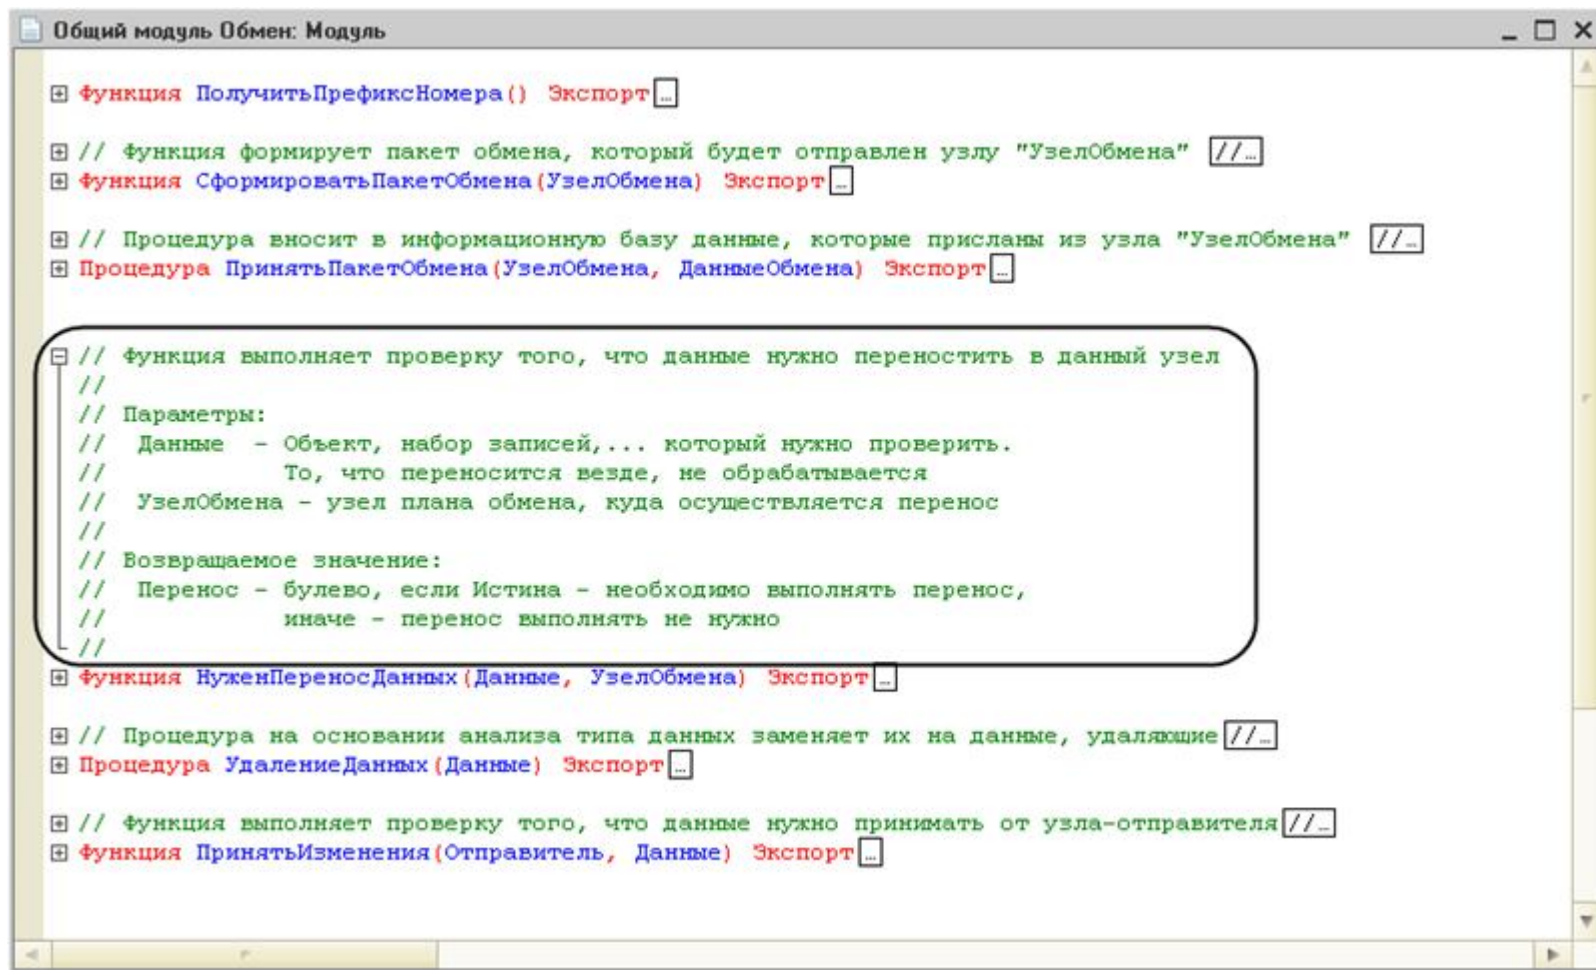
Общий модуль Обмен: Модуль

Функция ПолучитьПрефиксНомера() Экспорт...

// Функция формирует пакет обмена, который будет отправлен узлу "УзелОбмена" //...
Функция СформироватьПакетОбмена(УзелОбмена) Экспорт...

// Процедура вносит в информационную базу данные, которые присланы из узла "УзелОбмена" //...
Процедура ПринятьПакетОбмена(УзелОбмена, ДанныеОбмена) Экспорт...

// Функция выполняет проверку того, что данные нужно переностить в данный узел
//
// Параметры:
// Данные - Объект, набор записей,... который нужно проверить.
// То, что переносится везде, не обрабатывается
// УзелОбмена - узел плана обмена, куда осуществляется перенос
//
// Возвращаемое значение:
// Перенос - булево, если Истина - необходимо выполнять перенос,
// иначе - перенос выполнять не нужно
//
Функция НуженПереносДанных(Данные, УзелОбмена) Экспорт...

// Процедура на основании анализа типа данных заменяет их на данные, удаляющие //...
Процедура УдалениеДанных(Данные) Экспорт...

// Функция выполняет проверку того, что данные нужно принимать от узла-отправителя //...
Функция ПринятьИзменения(Отправитель, Данные) Экспорт...